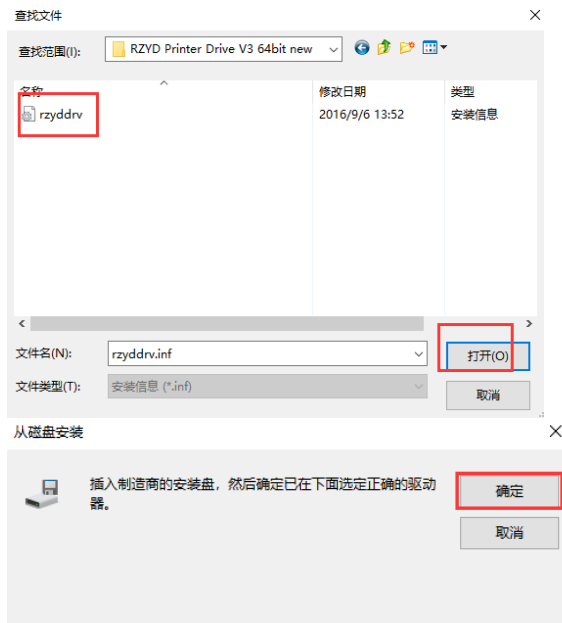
查找文件

查找范围(I): RZYD Printer Drive V3 64bit new

| 名称 | 修改日期 | 类型 |
|---|---|---|
| rzyddrv | 2016/9/6 13:52 | 安装信息 |

文件名(N): rzyddrv.inf
打开(O)

文件类型(T): 安装信息 (*.inf)
取消

从磁盘安装

插入制造商的安装盘，然后确定已在下面选定正确的驱动器。

确定

取消